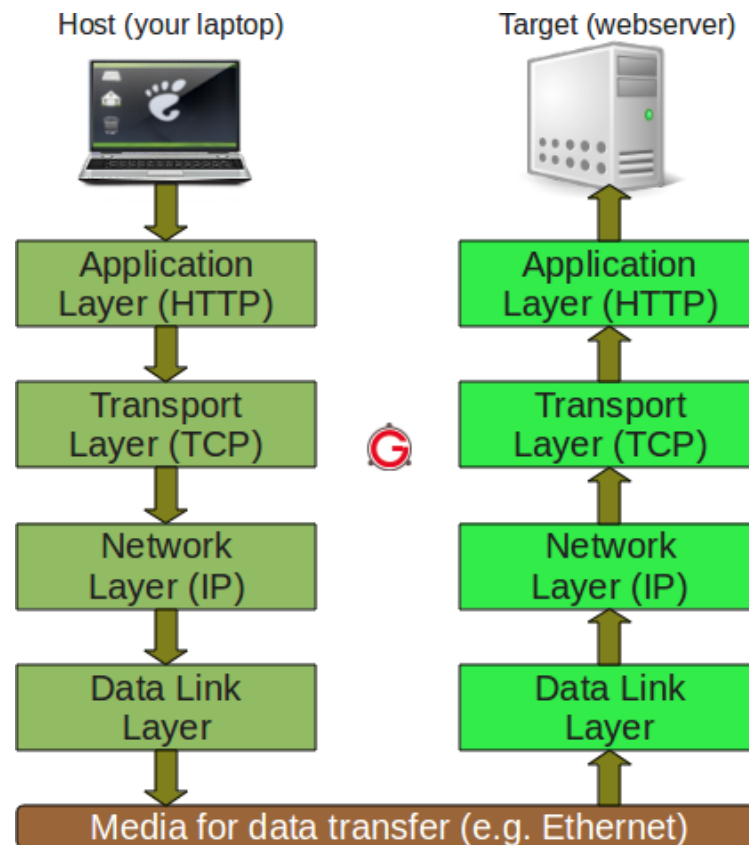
Host (your laptop)

Target (webserver)

Application Layer (HTTP)

Transport Layer (TCP)

Network Layer (IP)

Data Link Layer

Application Layer (HTTP)

Transport Layer (TCP)

Network Layer (IP)

Data Link Layer

Media for data transfer (e.g. Ethernet)